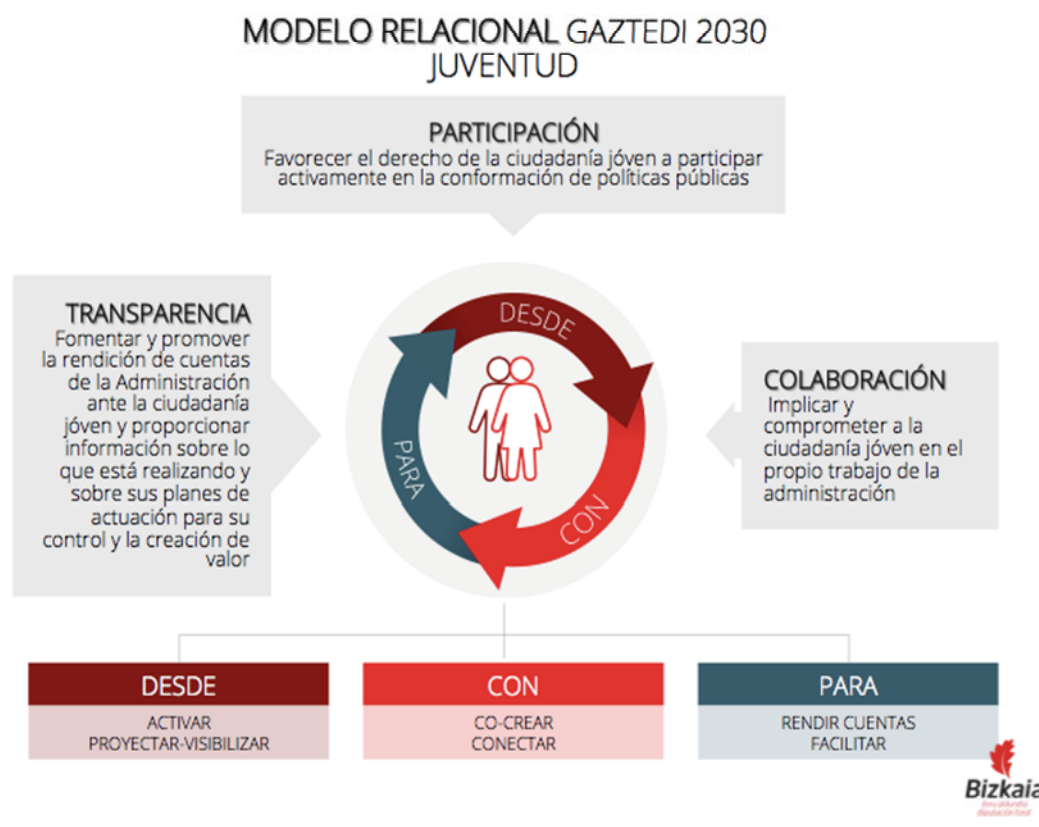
MODELO RELACIONAL GAZTEDI 2030
JUVENTUD

PARTICIPACIÓN
Favorecer el derecho de la ciudadanía jóven a participar activamente en la conformación de políticas públicas

TRANSPARENCIA
Fomentar y promover la rendición de cuentas de la Administración ante la ciudadanía jóven y proporcionar información sobre lo que está realizando y sobre sus planes de actuación para su control y la creación de valor

DESDE
PARA
CON

COLABORACIÓN
Implicar y comprometer a la ciudadanía jóven en el propio trabajo de la administración

| DESDE | CON | PARA |
|---|---|---|
| ACTIVAR PROYECTAR-VISIBILIZAR | CO-CREAR CONECTAR | RENDIR CUENTAS FACILITAR |

Bizkaia
foru aldundia
diputación foral